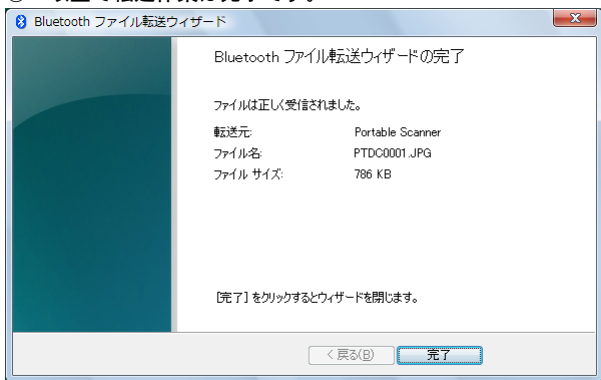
Bluetooth ファイル転送ウィザード

Bluetooth ファイル転送ウィザードの完了

ファイルは正しく受信されました。

| 転送元: | Portable Scanner |
|---|---|
| ファイル名: | PTDC0001.JPG |
| ファイル サイズ: | 786 KB |

[完了] をクリックするとウィザードを閉じます。

< 戻る(B)
完了